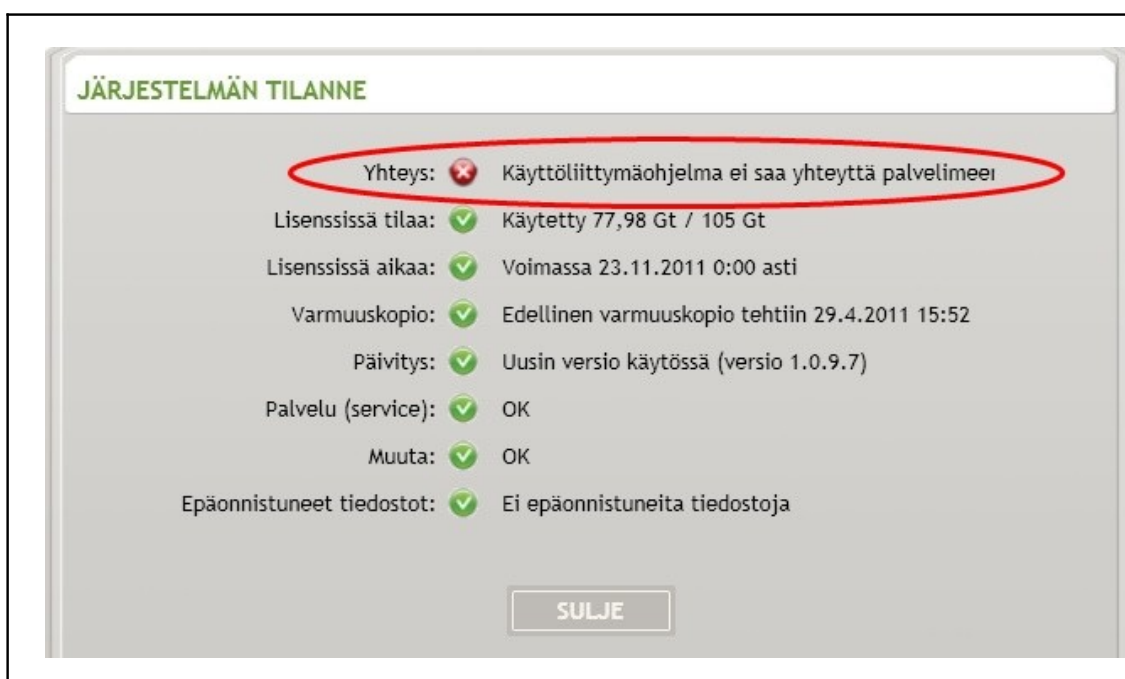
JÄRJESTELMÄN TILANNE

Yhteys: Käyttöliittymäohjelma ei saa yhteyttä palvelimeen

Lisenssissä tilaa: Käytetty 77,98 Gt / 105 Gt

Lisenssissä aikaa: Voimassa 23.11.2011 0:00 asti

Varmuuskopio: Edellinen varmuuskopio tehtiin 29.4.2011 15:52

Päivitys: Uusin versio käytössä (versio 1.0.9.7)

Palvelu (service): OK

Muuta: OK

Epäonnistuneet tiedostot: Ei epäonnistuneita tiedostoja

SULJE